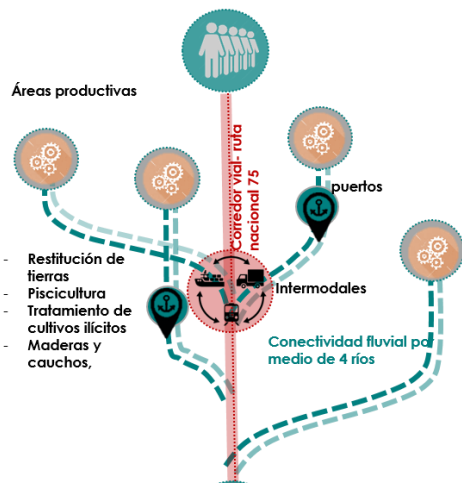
Áreas productivas

Corredor vial- ruta nacional 75

puertos

- Restitución de tierras
- Piscicultura
- Tratamiento de cultivos ilícitos
- Maderas y cauchos,

Intermodales

Conectividad fluvial por medio de 4 ríos